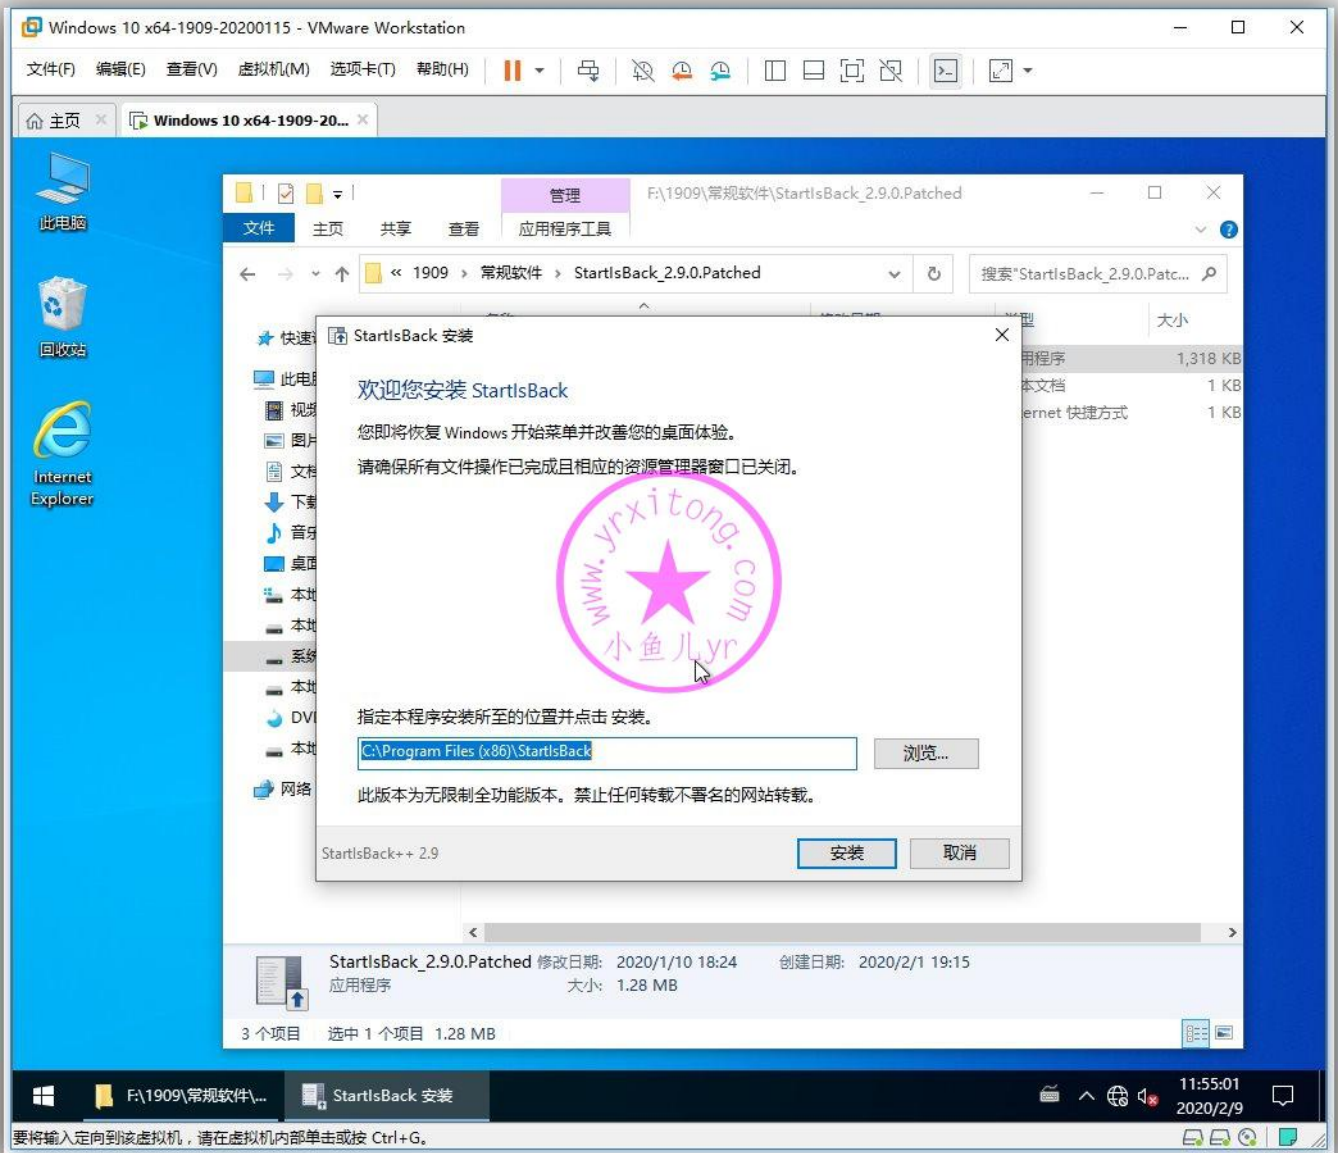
Windows 10 x64-1909-20200115 - VMware Workstation

文件(F) 编辑(E) 查看(V) 虚拟机(M) 选项卡(T) 帮助(H)

主页 Windows 10 x64-1909-20...

此电脑

回收站

Internet Explorer

管理 F:\1909\常规软件\StartIsBack_2.9.0.Patched

文件 主页 共享 查看 应用程序工具

« 1909 › 常规软件 › StartIsBack_2.9.0.Patched

搜索"StartIsBack_2.9.0.Patc...

快速 此电 视 图片 文 下 音 桌 本 本 系 本 DV 本 网络

类型 大小
用程序 1,318 KB
本文档 1 KB
ernet 快捷方式 1 KB

StartIsBack 安装

欢迎您安装 StartIsBack

您即将恢复 Windows 开始菜单并改善您的桌面体验。

请确保所有文件操作已完成且相应的资源管理器窗口已关闭。

www.yrxitong.com 小鱼儿yr

指定本程序安装所至的位置并点击 安装。

C:\Program Files (x86)\StartIsBack

浏览...

此版本为无限制全功能版本。禁止任何转载不署名的网站转载。

StartIsBack++ 2.9

安装 取消

StartIsBack_2.9.0.Patched 修改日期: 2020/1/10 18:24 创建日期: 2020/2/1 19:15
应用程序 大小: 1.28 MB

3 个项目 选中 1 个项目 1.28 MB

F:\1909\常规软件\... StartIsBack 安装

11:55:01
2020/2/9

要将输入定向到该虚拟机，请在虚拟机内部单击或按 Ctrl+G。